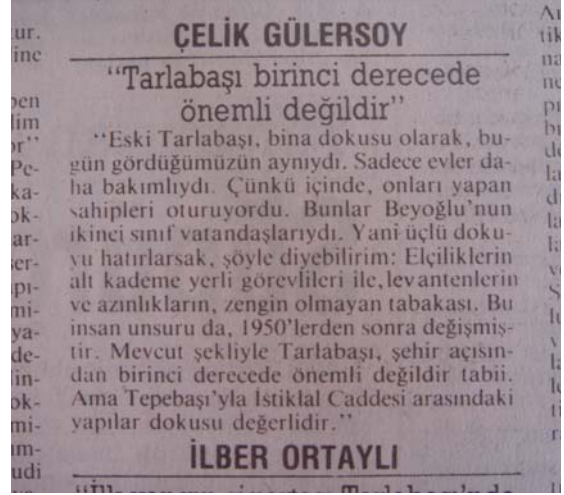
ur.
ine

ben
lim
or''
Pe-
ka-
ok-
ar-
ser-
ıpı-
mi-
ya-
de-
lin-
ok-
mi-
ım-
udi

ÇELİK GÜLERSOY

"Tarlabaşı birinci derecede önemli değildir"

"Eski Tarlabaşı, bina dokusu olarak, bugün gördüğümüzün aynıydı. Sadece evler daha bakımlıydı. Çünkü içinde, onları yapan sahipleri oturuyordu. Bunlar Beyoğlu'nun ikinci sınıf vatandaşlarıydı. Yani üçlü dokuyu hatırlarsak, şöyle diyebilirim: Elçiliklerin alt kademe yerli görevlileri ile, levantenlerin ve azınlıkların, zengin olmayan tabakası. Bu insan unsuru da, 1950'lerden sonra değişmiştir. Mevcut şekliyle Tarlabaşı, şehir açısından birinci derecede önemli değildir tabii. Ama Tepebaşı'yla İstiklal Caddesi arasındaki yapılar dokusu değerlidir."

İLBER ORTAYLI

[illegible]

A
tik
na
ne
pı
bı
de
la
di
la
o
v
S
lı
v
la
ti
la